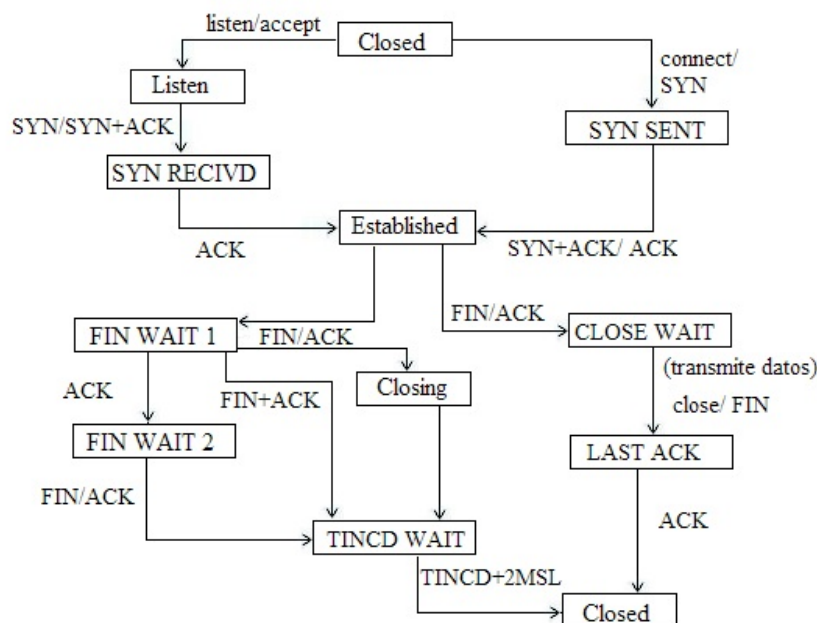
listen/accept
Closed
connect/ SYN
Listen
SYN/SYN+ACK
SYN SENT
SYN RECIVD
Established
ACK
SYN+ACK/ ACK
FIN/ACK
FIN WAIT 1
FIN/ACK
CLOSE WAIT
(transmite datos)
ACK
FIN+ACK
Closing
close/ FIN
FIN WAIT 2
LAST ACK
FIN/ACK
ACK
TINCD WAIT
TINCD+2MSL
Closed